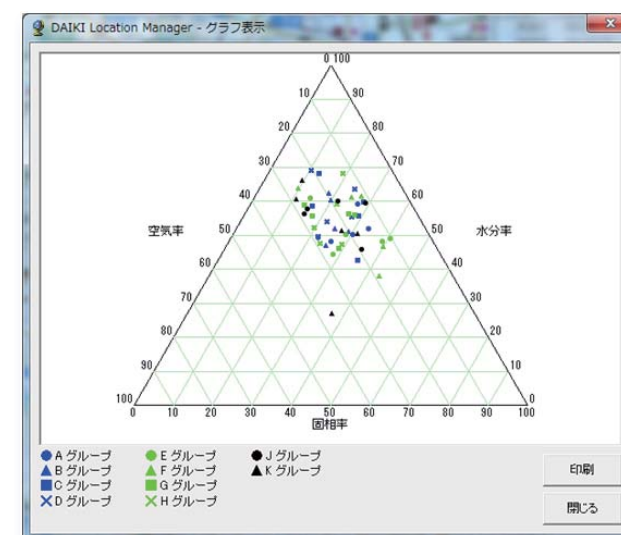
DAIKI Location Manager - グラフ表示

0 100
10 90
20 80
30 70
40 60
50 50
60 40
70 30
80 20
90 10
100 0

空気率
水分率

0 10 20 30 40 50 60 70 80 90 100
固相率

● A グループ
▲ B グループ
■ C グループ
✕ D グループ
● E グループ
▲ F グループ
■ G グループ
✕ H グループ
● J グループ
▲ K グループ

印刷
閉じる